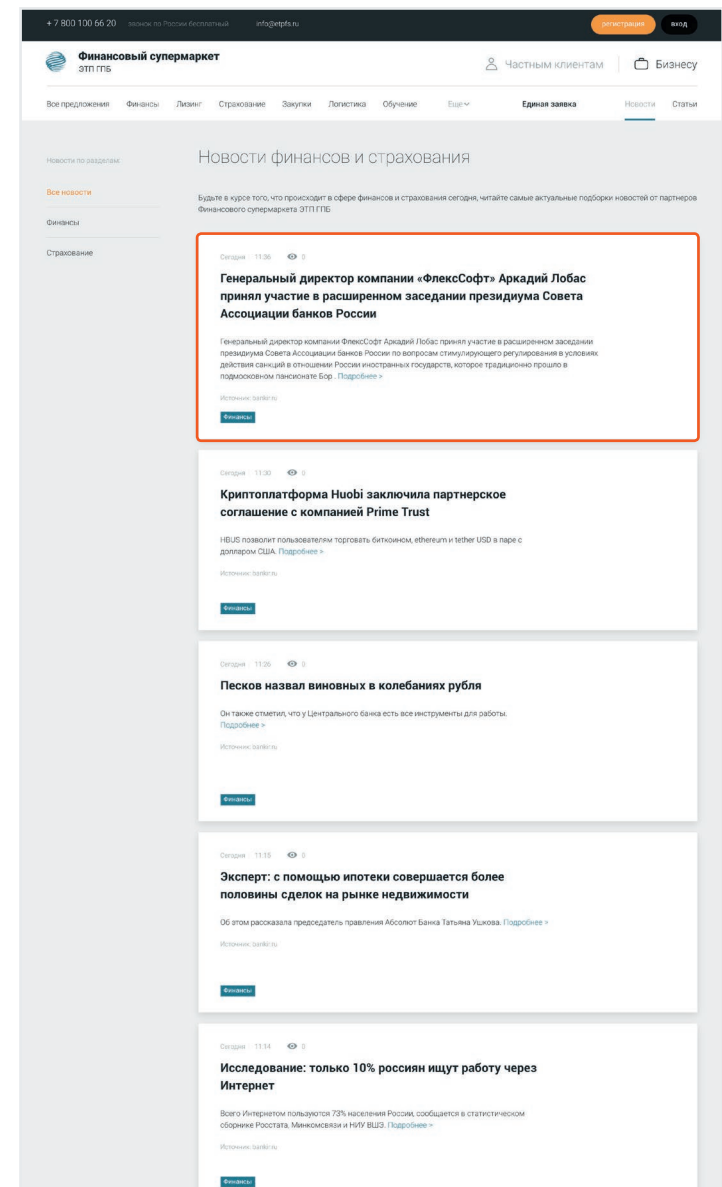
+7 800 100 66 20 звонок по России бесплатный info@etpfs.ru регистрация вход

Финансовый супермаркет ЭТП ГПБ

Частным клиентам Бизнесу

Все предложения Финансы Лизинг Страхование Закупки Логистика Обучение Еще Единая заявка Новости Статьи

Новости по разделам

Все новости

Финансы

Страхование

Новости финансов и страхования

Будьте в курсе того, что происходит в сфере финансов и страхования сегодня, читайте самые актуальные подборки новостей от партнеров Финансового супермаркета ЭТП ГПБ

Сегодня 11:36 0

Генеральный директор компании «ФлексСофт» Аркадий Лобас принял участие в расширенном заседании президиума Совета Ассоциации банков России

Генеральный директор компании ФлексСофт Аркадий Лобас принял участие в расширенном заседании президиума Совета Ассоциации банков России по вопросам стимулирующего регулирования в условиях действия санкций в отношении России иностранных государств, которое традиционно прошло в подмосковном пансионате Бор . Подробнее >

Источник: banki.ru

Финансы

Сегодня 11:30 0

Криптоплатформа Huobi заключила партнерское соглашение с компанией Prime Trust

HBUS позволит пользователям торговать биткоином, ethereum и tether USD в паре с долларом США. Подробнее >

Источник: banki.ru

Финансы

Сегодня 11:26 0

Песков назвал виновных в колебаниях рубля

Он также отметил, что у Центрального банка есть все инструменты для работы. Подробнее >

Источник: banki.ru

Финансы

Сегодня 11:18 0

Эксперт: с помощью ипотеки совершается более половины сделок на рынке недвижимости

Об этом рассказала председатель правления Абсолют Банка Татьяна Ушкова. Подробнее >

Источник: banki.ru

Финансы

Сегодня 11:14 0

Исследование: только 10% россиян ищут работу через Интернет

Всего Интернетом пользуются 73% населения России, сообщается в статистическом сборнике Росстата, Минкомсвязи и НИУ ВШЭ. Подробнее >

Источник: banki.ru

Финансы